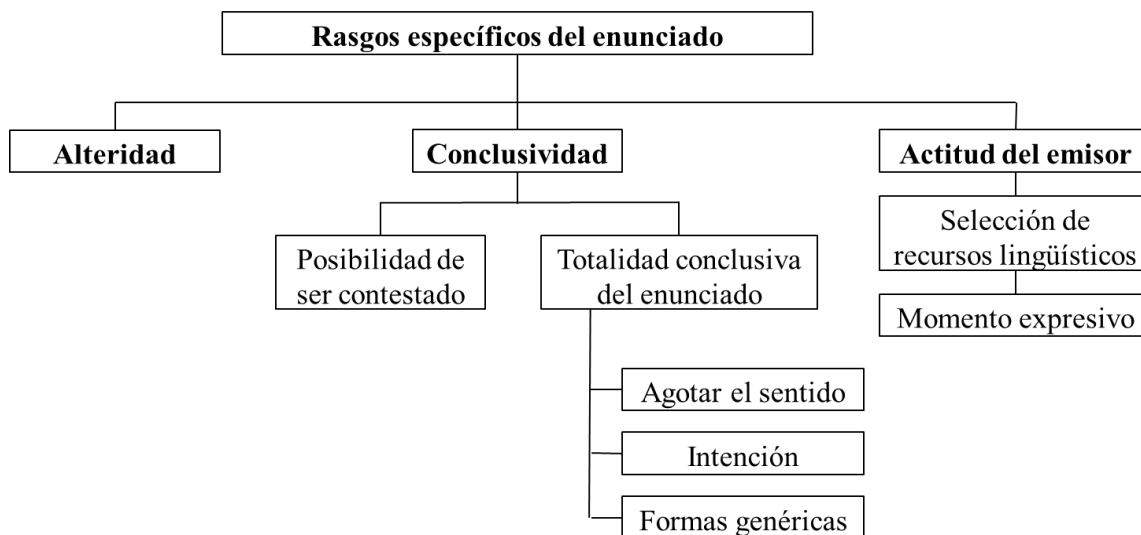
Rasgos específicos del enunciado

Alteridad

Conclusividad

Posibilidad de ser contestado

Totalidad conclusiva del enunciado

Agotar el sentido

Intención

Formas genéricas

Actitud del emisor

Selección de recursos lingüísticos

Momento expresivo